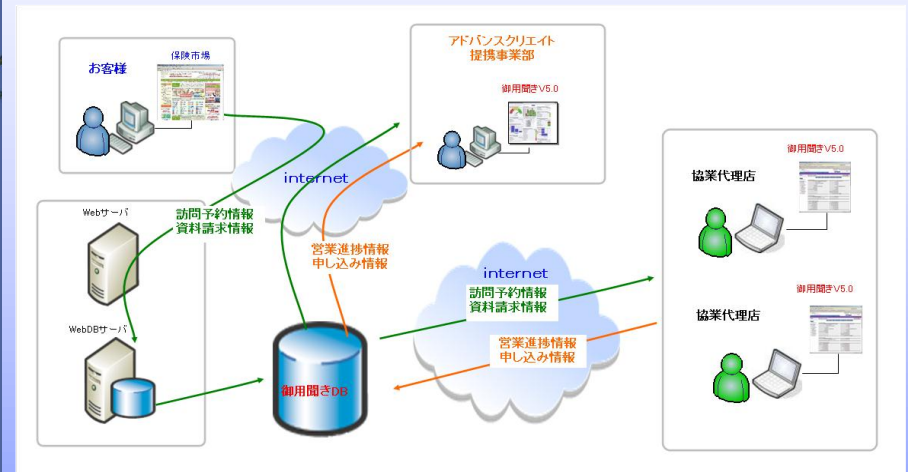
お客様

保険市場

アドバンスクリエイト
提携事業部

御用聞きV5.0

internet

Webサーバ

訪問予約情報
資料請求情報

営業進捗情報
申し込み情報

協業代理店

御用聞きV5.0

WebDBサーバ

internet

訪問予約情報
資料請求情報

営業進捗情報
申し込み情報

御用聞きDB

御用聞きV5.0

協業代理店